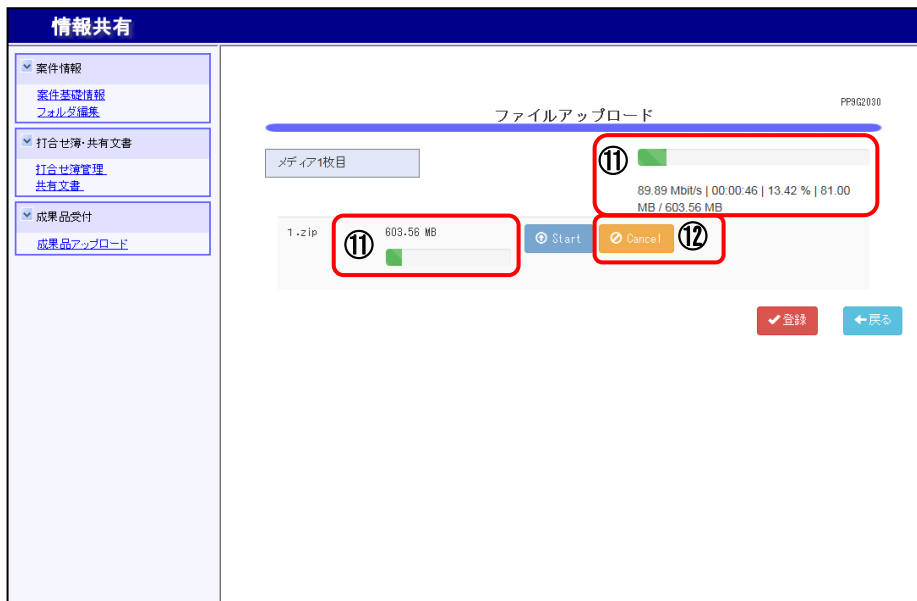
情報共有

案件情報
案件基礎情報
フォルダ編集

打合せ簿･共有文書
打合せ簿管理
共有文書

成果品受付
成果品アップロード

PP9G2030
ファイルアップロード

メディア1枚目

⑪
89.89 Mbit/s | 00:00:46 | 13.42 % | 81.00 MB / 603.56 MB

1.zip
⑪ 603.56 MB

Start
Cancel ⑫

登録
戻る